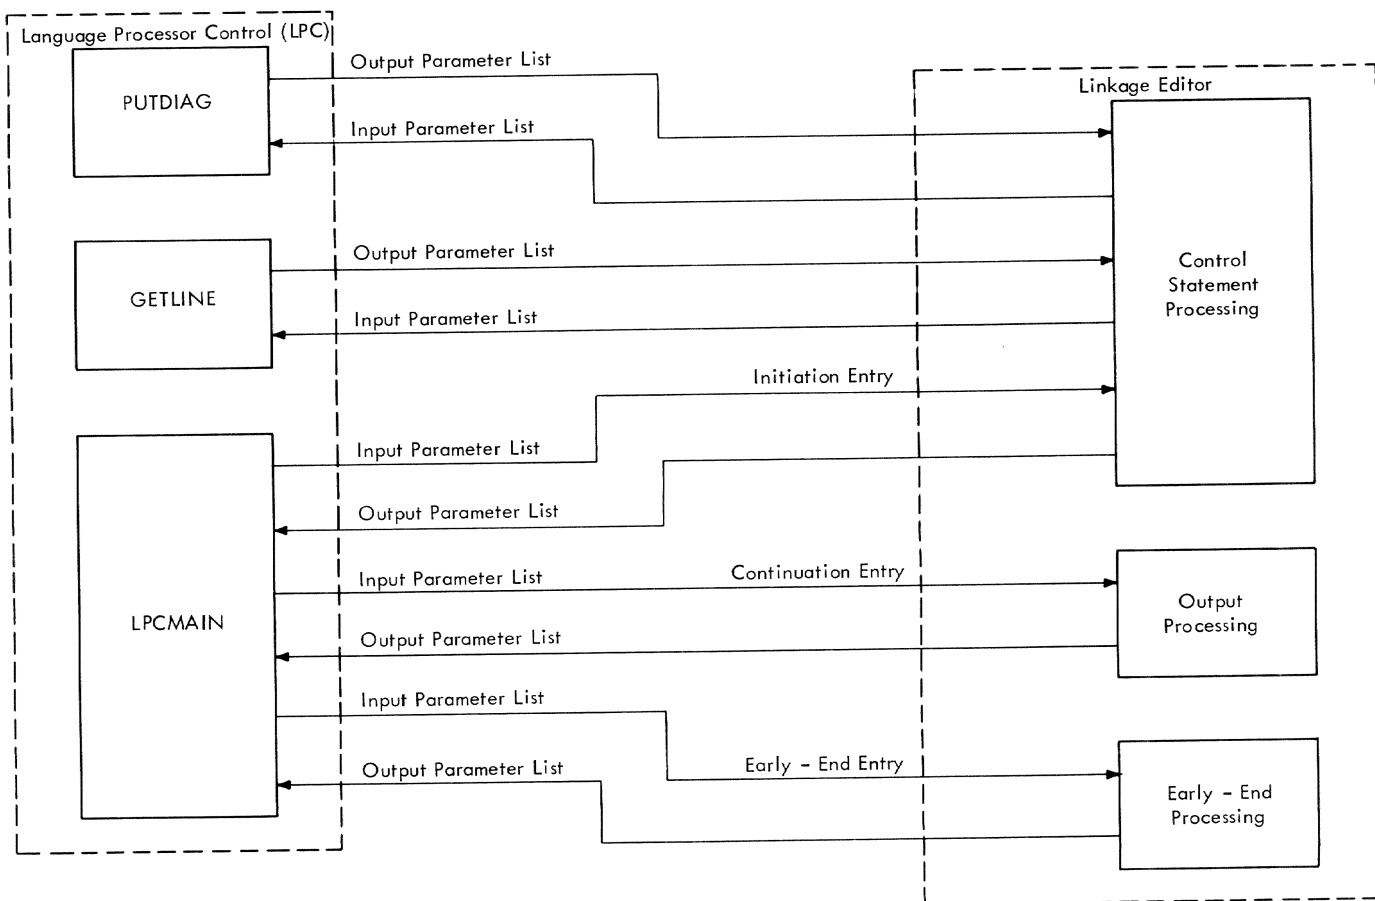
Language Processor Control (LPC)

PUTDIAG

Output Parameter List

Input Parameter List

Linkage Editor

GETLINE

Output Parameter List

Input Parameter List

Control Statement Processing

Initiation Entry

Input Parameter List

Output Parameter List

LPCMAIN

Input Parameter List

Continuation Entry

Output Processing

Output Parameter List

Input Parameter List

Early - End Entry

Output Parameter List

Early - End Processing